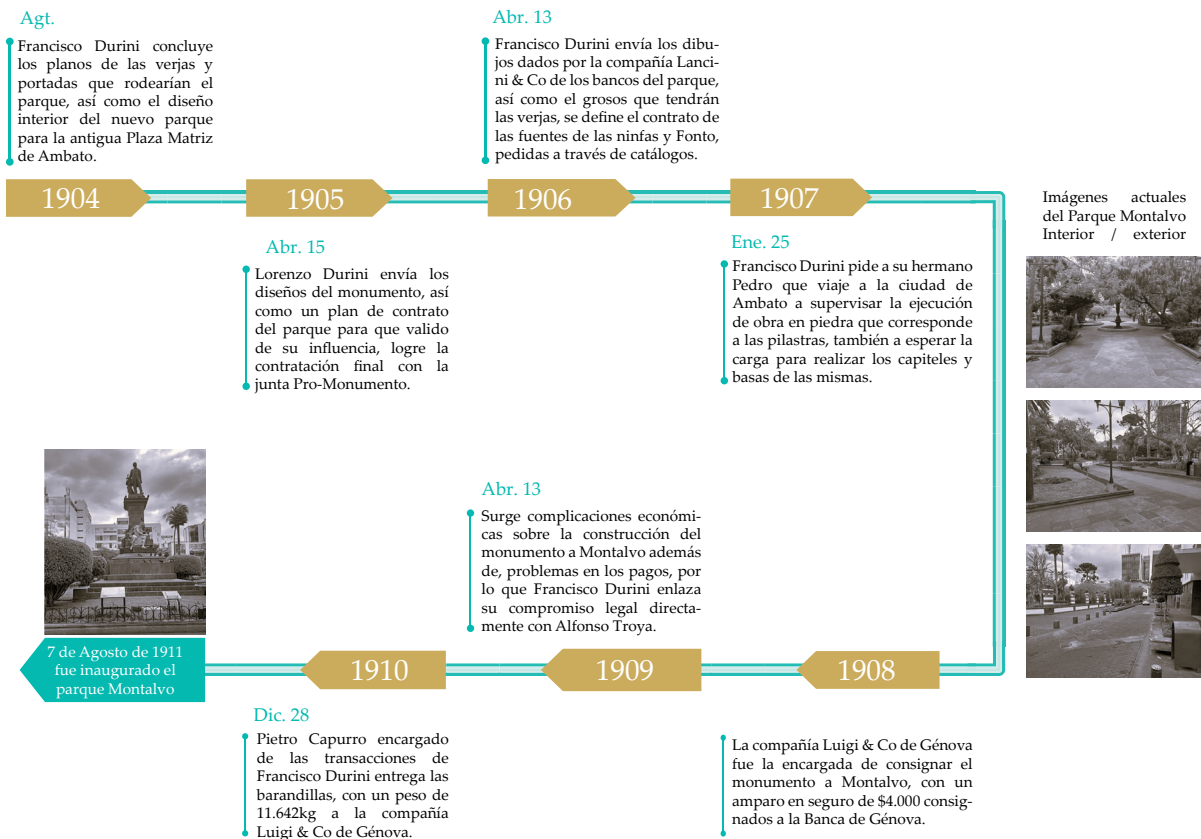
Agt.

Francisco Durini concluye los planos de las verjas y portadas que rodearían el parque, así como el diseño interior del nuevo parque para la antigua Plaza Matriz de Ambato.

Abr. 13

Francisco Durini envía los dibujos dados por la compañía Lanci-ni & Co de los bancos del parque, así como el grosos que tendrán las verjas, se define el contrato de las fuentes de las ninfas y Fonto, pedidas a través de catálogos.

1904

1905

1906

1907

Imágenes actuales del Parque Montalvo Interior / exterior

Abr. 15

Lorenzo Durini envía los diseños del monumento, así como un plan de contrato del parque para que valido de su influencia, logre la contratación final con la junta Pro-Monumento.

Ene. 25

Francisco Durini pide a su hermano Pedro que viaje a la ciudad de Ambato a supervisar la ejecución de obra en piedra que corresponde a las pilastras, también a esperar la carga para realizar los capiteles y basas de las mismas.

Abr. 13

Surge complicaciones económicas sobre la construcción del monumento a Montalvo además de, problemas en los pagos, por lo que Francisco Durini enlaza su compromiso legal directamente con Alfonso Troya.

7 de Agosto de 1911 fue inaugurado el parque Montalvo

1910

1909

1908

Dic. 28

Pietro Capurro encargado de las transacciones de Francisco Durini entrega las barandillas, con un peso de 11.642kg a la compañía Luigi & Co de Génova.

La compañía Luigi & Co de Génova fue la encargada de consignar el monumento a Montalvo, con un amparo en seguro de $4.000 consignados a la Banca de Génova.